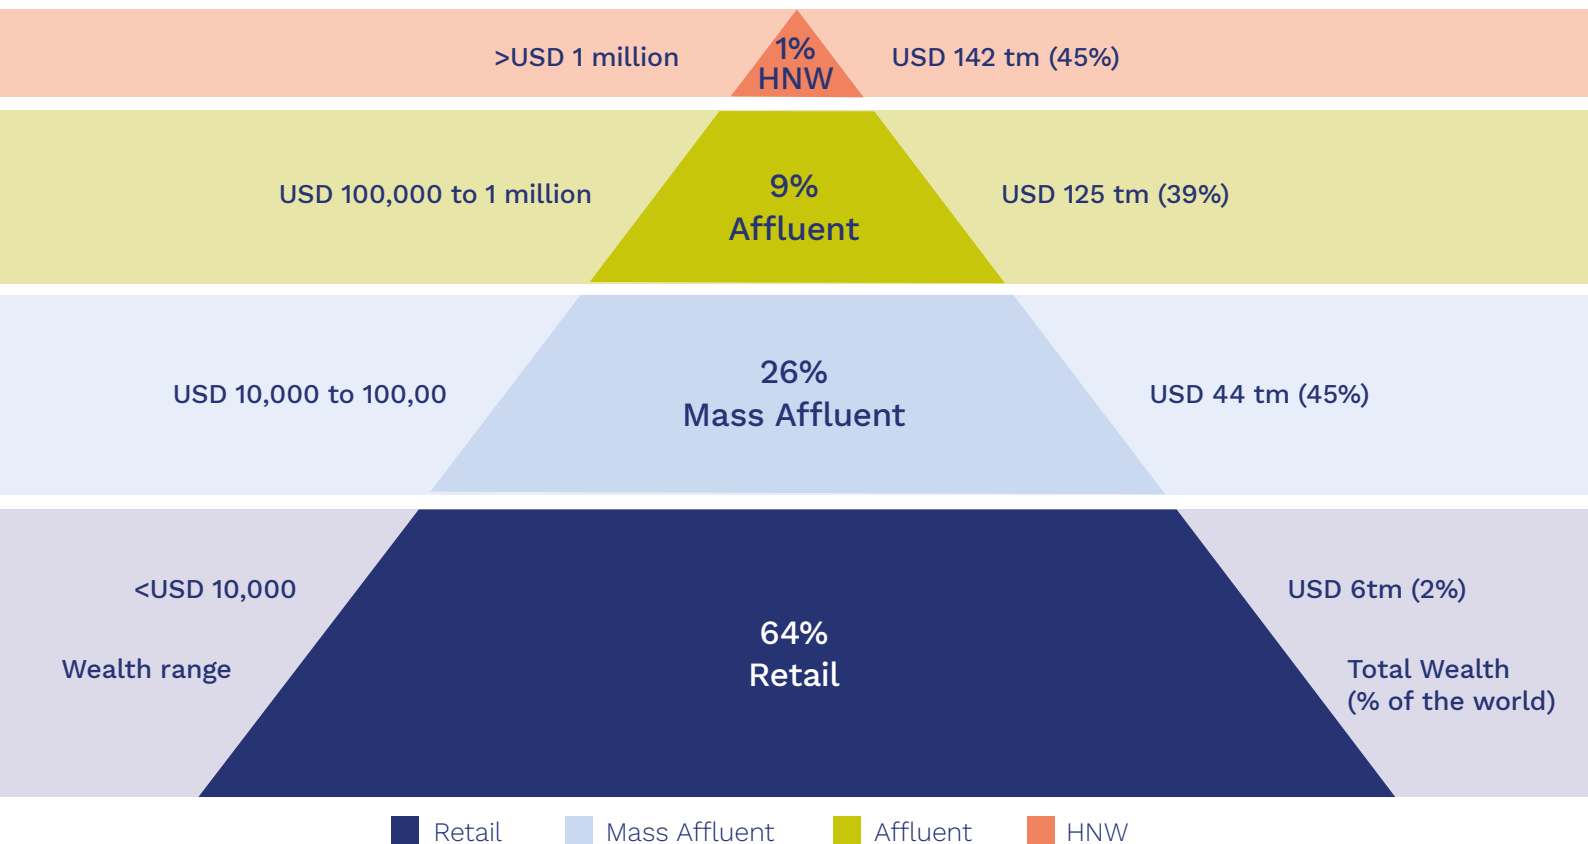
>USD 1 million

1%
HNW

USD 142 tm (45%)

USD 100,000 to 1 million

9%
Affluent

USD 125 tm (39%)

USD 10,000 to 100,00

26%
Mass Affluent

USD 44 tm (45%)

<USD 10,000

Wealth range

64%
Retail

USD 6tm (2%)

Total Wealth
(% of the world)

Retail Mass Affluent Affluent HNW